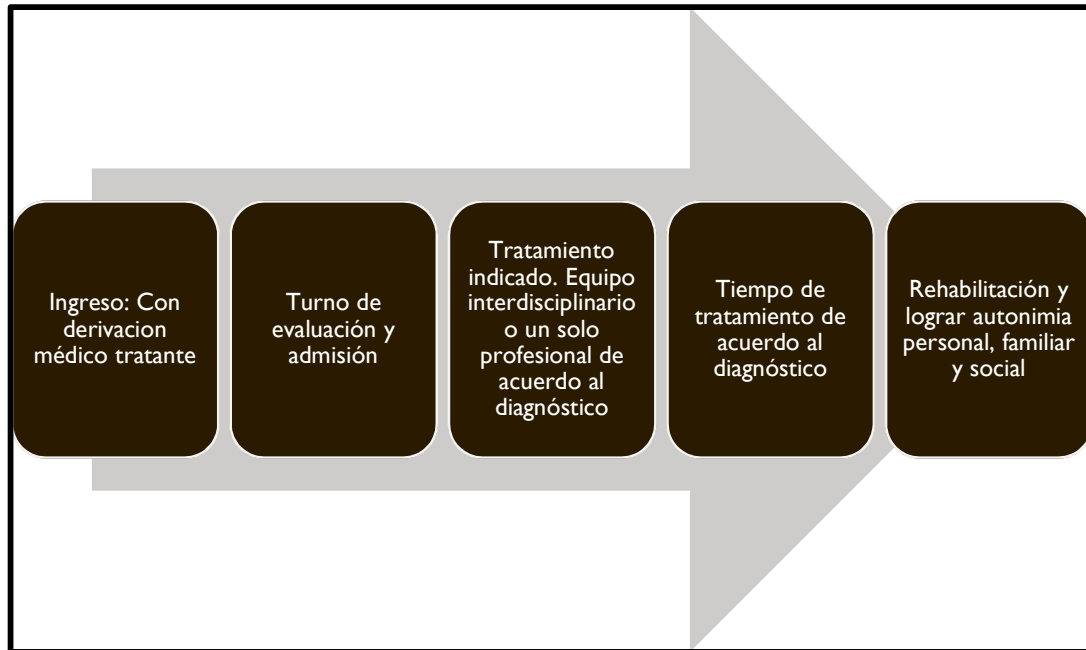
Ingreso: Con derivacion médico tratante

Turno de evaluación y admisión

Tratamiento indicado. Equipo interdisciplinario o un solo profesional de acuerdo al diagnóstico

Tiempo de tratamiento de acuerdo al diagnóstico

Rehabilitación y lograr autonimia personal, familiar y social